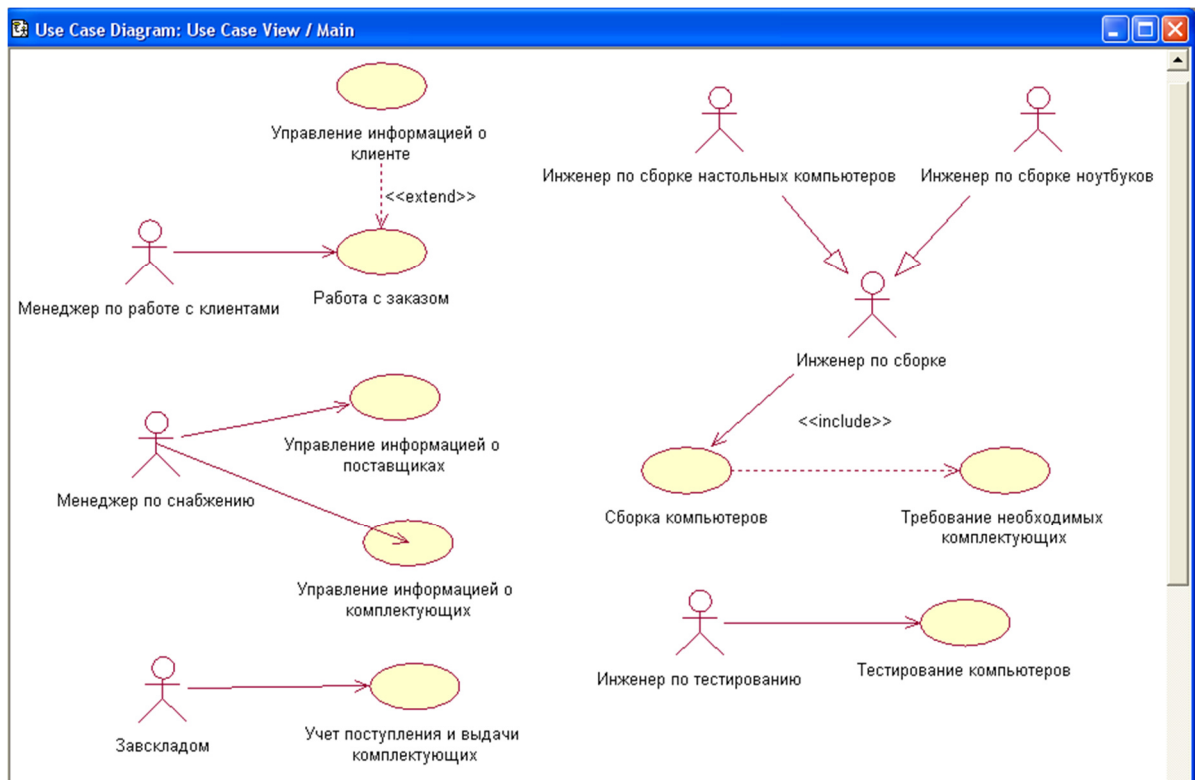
Use Case Diagram: Use Case View / Main

Управление информацией о клиенте

<<extend>>

Менеджер по работе с клиентами

Работа с заказом

Инженер по сборке настольных компьютеров

Инженер по сборке ноутбуков

Инженер по сборке

<<include>>

Менеджер по снабжению

Управление информацией о поставщиках

Управление информацией о комплектующих

Сборка компьютеров

Требование необходимых комплектующих

Инженер по тестированию

Тестирование компьютеров

Завскладом

Учет поступления и выдачи комплектующих